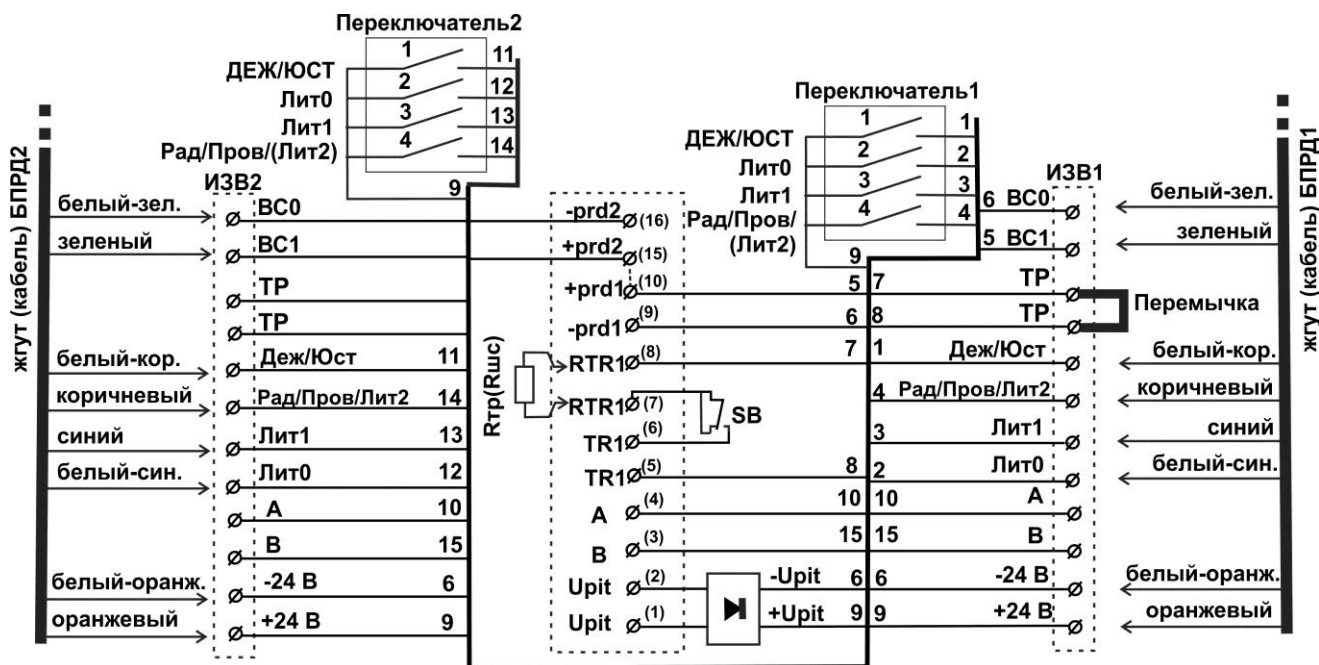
Переключатель2
1 11
ДЕЖ/ЮСТ 2 12
Лит0 3 13
Лит1 4 14
Рад/Пров/(Лит2)
9

жгут (кабель) БПРД2
белый-зел.
зеленый
белый-кор.
коричневый
синий
белый-син.
белый-оранж.
оранжевый

ИЗВ2
ВС0
ВС1
ТР
ТР
Деж/Юст 11
Рад/Пров/Лит2 14
Лит1 13
Лит0 12
А 10
В 15
-24 В 6
+24 В 9

Rтр(Rшс)
-prd2 (16)
+prd2 (15)
+prd1 (10)
-prd1 (9)
RTR1 (8)
RTR1 (7)
TR1 (6)
TR1 (5)
A (4)
B (3)
Upit (2)
Upit (1)
SB
-Upit
+Upit

Переключатель1
ДЕЖ/ЮСТ 1 1
Лит0 2 2
Лит1 3 3
Рад/Пров/(Лит2) 4 4
9

5 7
6 8
7 1
4
3
8 2
10 10
15 15
6 6
9 9

ИЗВ1
6 ВС0
5 ВС1
ТР
ТР
Перемычка
Деж/Юст
Рад/Пров/Лит2
Лит1
Лит0
А
В
-24 В
+24 В

белый-зел.
зеленый
белый-кор.
коричневый
синий
белый-син.
белый-оранж.
оранжевый
жгут (кабель) БПРД1